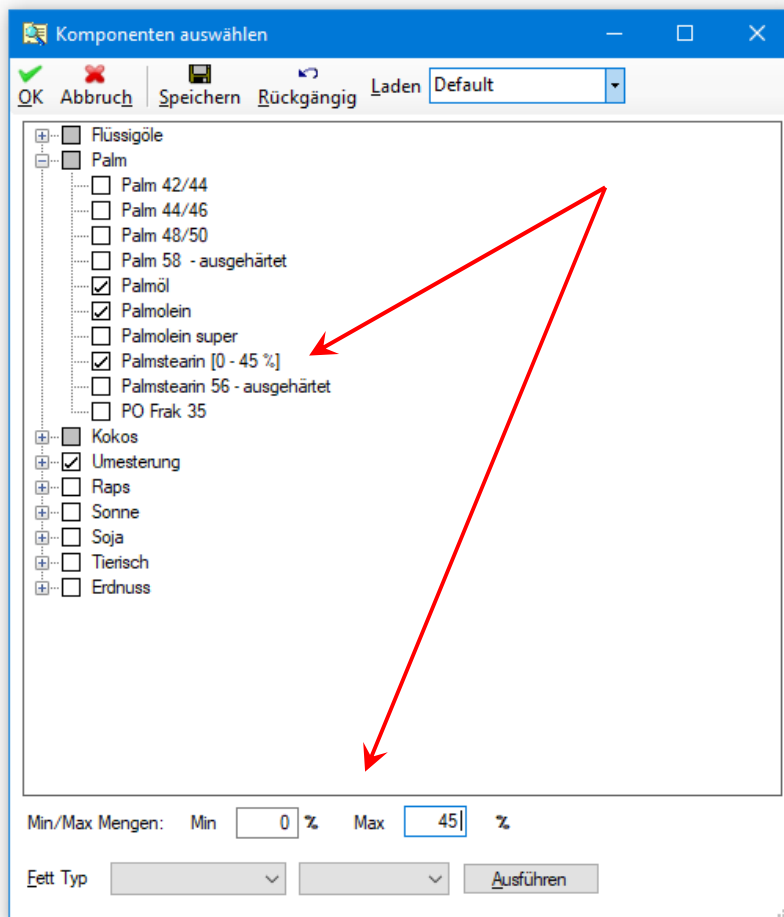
Komponenten auswählen

OK Abbruch Speichern Rückgängig Laden Default

Flüssigöle
Palm
Palm 42/44
Palm 44/46
Palm 48/50
Palm 58 - ausgehärtet
Palmöl
Palmolein
Palmolein super
Palmstearin [0 - 45 %]
Palmstearin 56 - ausgehärtet
PO Frak 35
Kokos
Umesterung
Raps
Sonne
Soja
Tierisch
Erdnuss

Min/Max Mengen: Min 0 % Max 45 %

Fett Typ Ausführen